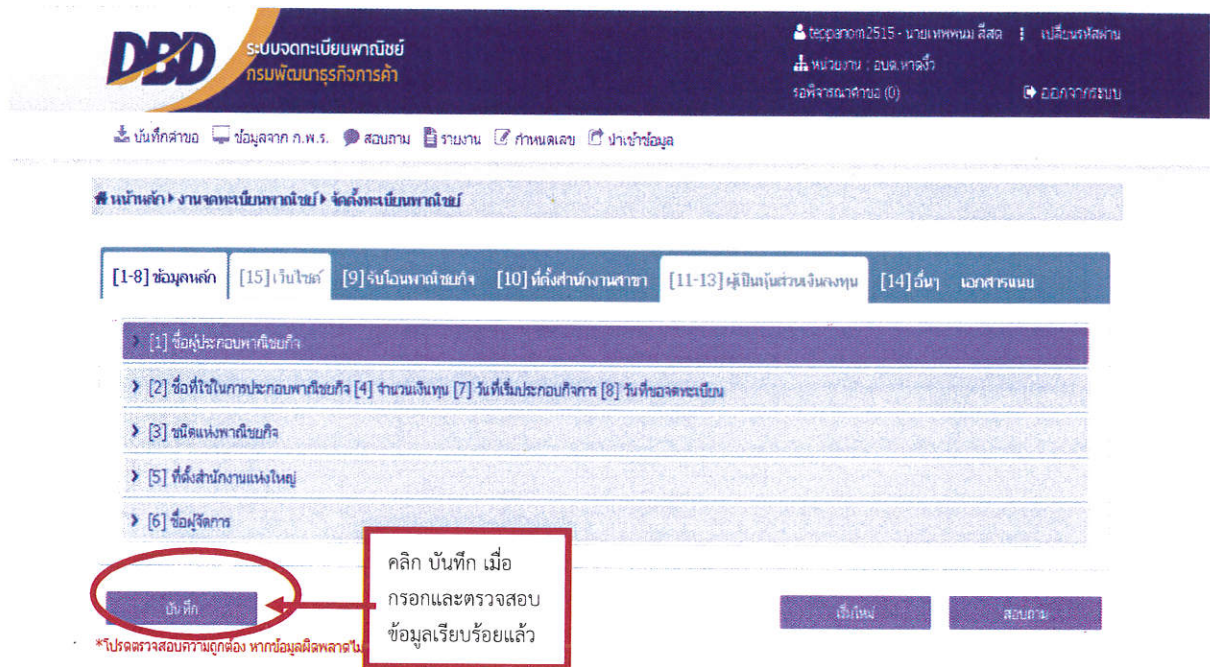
DBD ระบบจดทะเบียนพาณิชย์
กรมพัฒนาธุรกิจการค้า

tepparom2515 - นายเทพพนม ลีสด | เปลี่ยนรหัสผ่าน
หน่วยงาน : อบต.หาดงิ้ว
รอพิจารณาคำขอ (0)
ออกจากระบบ

บันทึกคำขอ ข้อมูลจาก ก.พ.ร. สอบถาม รายงาน กำหนดเลข นำเข้าข้อมูล

หน้าหลัก ▸ งานจดทะเบียนพาณิชย์ ▸ จัดตั้งทะเบียนพาณิชย์

[1-8] ข้อมูลหลัก [15] เว็บไซต์ [9] รับโอนพาณิชยกิจ [10] ที่ตั้งสำนักงานสาขา [11-13] ผู้เป็นหุ้นส่วนเงินลงทุน [14] อื่นๆ เอกสารแนบ

› [1] ชื่อผู้ประกอบพาณิชยกิจ
› [2] ชื่อที่ใช้ในการประกอบพาณิชยกิจ [4] จำนวนเงินทุน [7] วันที่เริ่มประกอบกิจการ [8] วันที่ขอจดทะเบียน
› [3] ชนิดแห่งพาณิชยกิจ
› [5] ที่ตั้งสำนักงานแห่งใหญ่
› [6] ชื่อผู้จัดการ

คลิก บันทึก เมื่อกรอกและตรวจสอบข้อมูลเรียบร้อยแล้ว

บันทึก
เริ่มใหม่
สอบถาม

*โปรดตรวจสอบความถูกต้อง หากข้อมูลผิดพลาดไม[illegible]